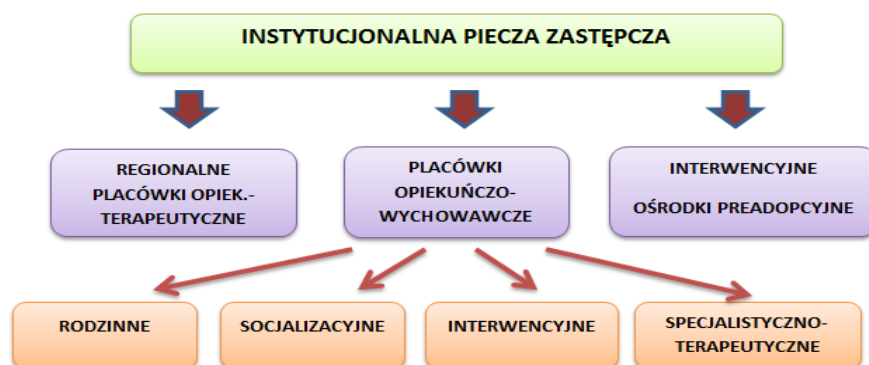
INSTYTUCJONALNA PIECZA ZASTĘPCZA

REGIONALNE PLACÓWKI OPIEK.-TERAPEUTYCZNE

PLACÓWKI OPIEKUŃCZO-WYCHOWAWCZE

INTERWENCYJNE OŚRODKI PREADOPCYJNE

RODZINNE

SOCJALIZACYJNE

INTERWENCYJNE

SPECJALISTYCZNO-TERAPEUTYCZNE